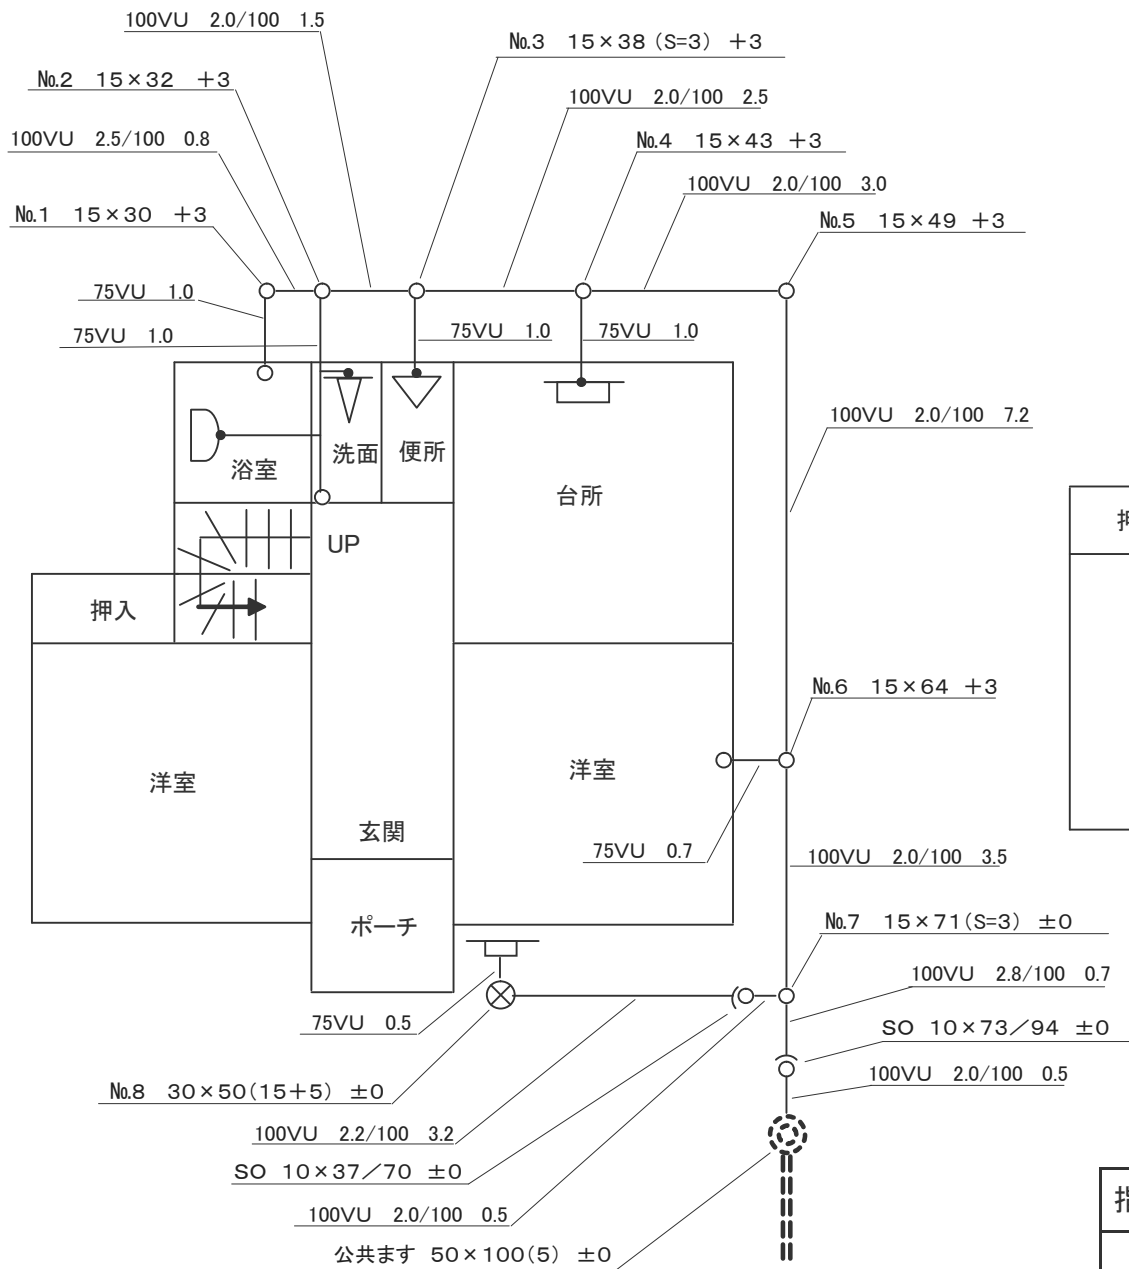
100VU 2.0/100 1.5

№.3 15×38 (S=3) +3

№.2 15×32 +3

100VU 2.0/100 2.5

100VU 2.5/100 0.8

№.4 15×43 +3

100VU 2.0/100 3.0

№.1 15×30 +3

№.5 15×49 +3

75VU 1.0

75VU 1.0

75VU 1.0

75VU 1.0

洗面

便所

浴室

100VU 2.0/100 7.2

台所

UP

押入

№.6 15×64 +3

洋室

洋室

玄関

75VU 0.7

100VU 2.0/100 3.5

ポーチ

№.7 15×71(S=3) ±0

100VU 2.8/100 0.7

75VU 0.5

SO 10×73/94 ±0

100VU 2.0/100 0.5

№.8 30×50(15+5) ±0

100VU 2.2/100 3.2

SO 10×37/70 ±0

100VU 2.0/100 0.5

公共ます 50×100(5) ±0

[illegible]

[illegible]